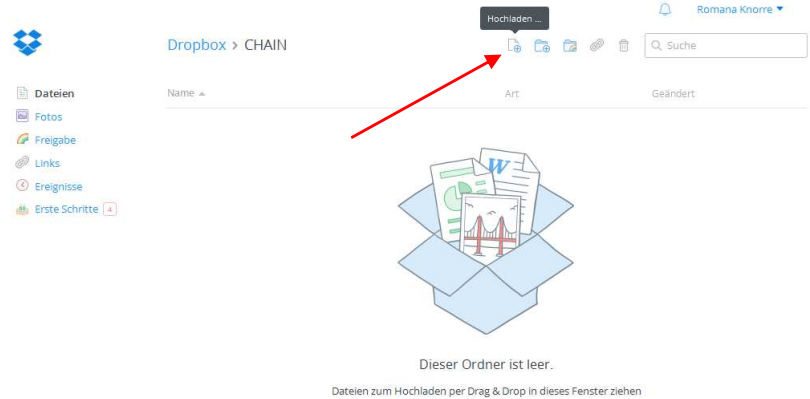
Hochladen ...

Romana Knorre

Dropbox > CHAIN

Suche

Dateien
Fotos
Freigabe
Links
Ereignisse
Erste Schritte 4

Name

Art

Geändert

W

Dieser Ordner ist leer.

Dateien zum Hochladen per Drag & Drop in dieses Fenster ziehen